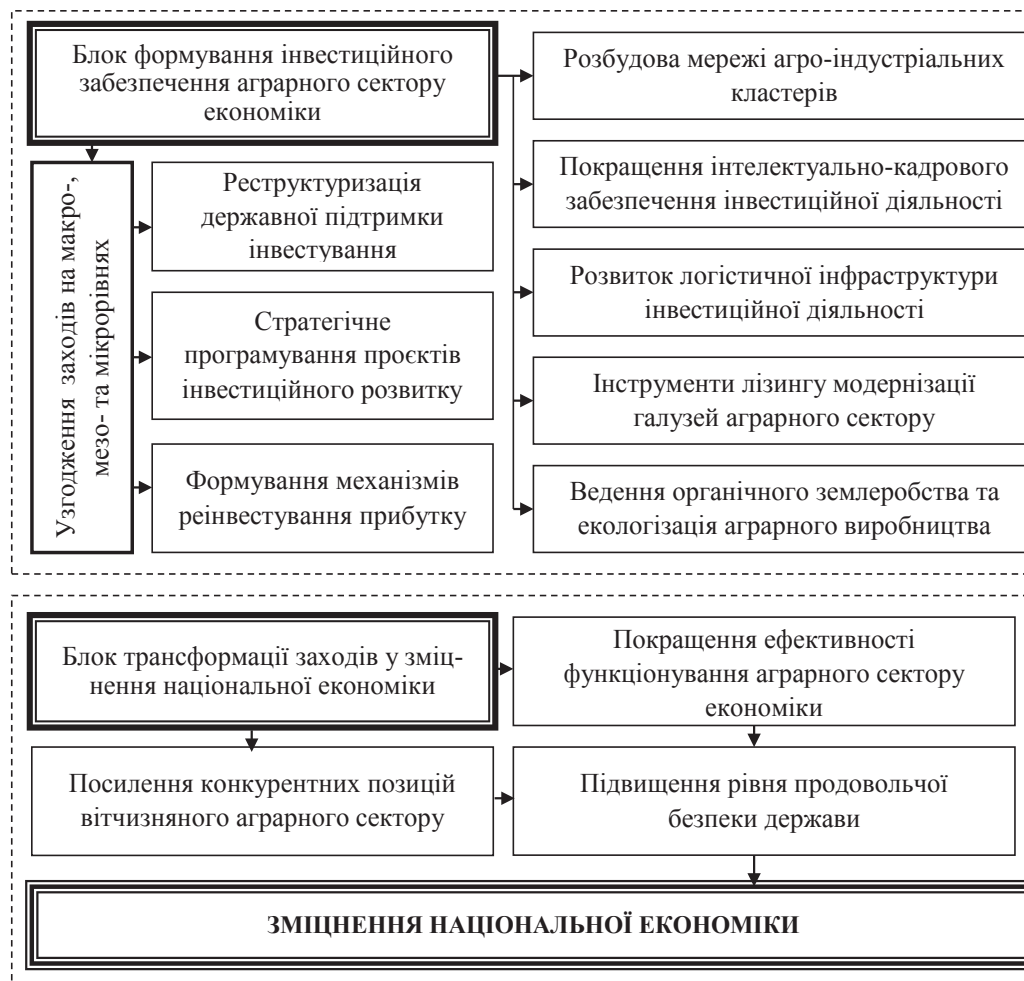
Блок формування інвестиційного забезпечення аграрного сектору економіки

Узгодження заходів на макро-, мезо- та мікрорівнях

Реструктуризація державної підтримки інвестування

Стратегічне програмування проєктів інвестиційного розвитку

Формування механізмів реінвестування прибутку

Розбудова мережі агро-індустріальних кластерів

Покращення інтелектуально-кадрового забезпечення інвестиційної діяльності

Розвиток логістичної інфраструктури інвестиційної діяльності

Інструменти лізингу модернізації галузей аграрного сектору

Ведення органічного землеробства та екологізація аграрного виробництва

Блок трансформації заходів у зміцнення національної економіки

Покращення ефективності функціонування аграрного сектору економіки

Посилення конкурентних позицій вітчизняного аграрного сектору

Підвищення рівня продовольчої безпеки держави

ЗМІЦНЕННЯ НАЦІОНАЛЬНОЇ ЕКОНОМІКИ